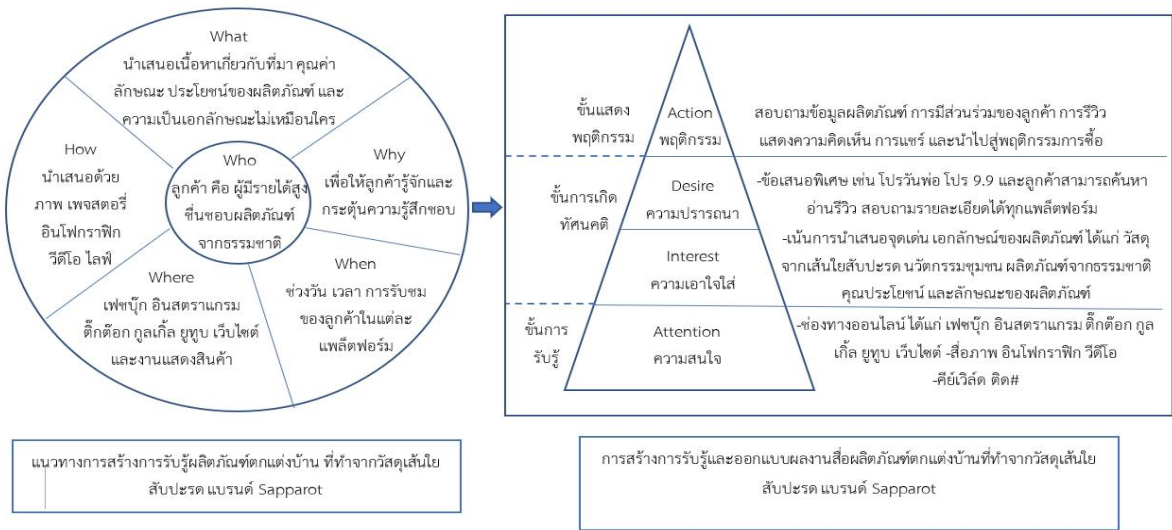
What
นำเสนอเนื้อหาเกี่ยวกับที่มา คุณค่า ลักษณะ ประโยชน์ของผลิตภัณฑ์ และความเป็นเอกลักษณะไม่เหมือนใคร

How
นำเสนอด้วยภาพ เพจสตอรี่ อินโฟกราฟิก วีดีโอ ไลฟ์

Who
ลูกค้า คือ ผู้มีรายได้สูง ชื่นชอบผลิตภัณฑ์จากธรรมชาติ

Why
เพื่อให้ลูกค้ารู้จักและกระตุ้นความรู้สึกชอบ

Where
เฟซบุ๊ก อินสตราแกรม ติ๊กต๊อก กูเกิ้ล ยูทูบ เว็บไซต์ และงานแสดงสินค้า

When
ช่วงวัน เวลา การรับชมของลูกค้าในแต่ละแพล็ตฟอร์ม

แนวทางการสร้างการรับรู้ผลิตภัณฑ์ตกแต่งบ้าน ที่ทำจากวัสดุเส้นใยสับปะรด แบรนด์ Sapparot

ขั้นแสดงพฤติกรรม
Action
พฤติกรรม
สอบถามข้อมูลผลิตภัณฑ์ การมีส่วนร่วมของลูกค้า การรีวิว แสดงความคิดเห็น การแชร์ และนำไปสู่พฤติกรรมการซื้อ

ขั้นการเกิดทัศนคติ
Desire
ความปรารถนา
Interest
ความเอาใจใส่
-ข้อเสนอพิเศษ เช่น โปรวันพ่อ โปร 9.9 และลูกค้าสามารถค้นหา อ่านรีวิว สอบถามรายละเอียดได้ทุกแพล็ตฟอร์ม
-เน้นการนำเสนอจุดเด่น เอกลักษณ์ของผลิตภัณฑ์ ได้แก่ วัสดุจากเส้นใยสับปะรด นวัตกรรมชุมชน ผลิตภัณฑ์จากธรรมชาติ คุณประโยชน์ และลักษณะของผลิตภัณฑ์

ขั้นการรับรู้
Attention
ความสนใจ
-ช่องทางออนไลน์ ได้แก่ เฟซบุ๊ก อินสตราแกรม ติ๊กต๊อก กูเกิ้ล ยูทูบ เว็บไซต์ -สื่อภาพ อินโฟกราฟิก วีดีโอ
-คีย์เวิร์ด ติด#

การสร้างการรับรู้และออกแบบผลงานสื่อผลิตภัณฑ์ตกแต่งบ้านที่ทำจากวัสดุเส้นใยสับปะรด แบรนด์ Sapparot